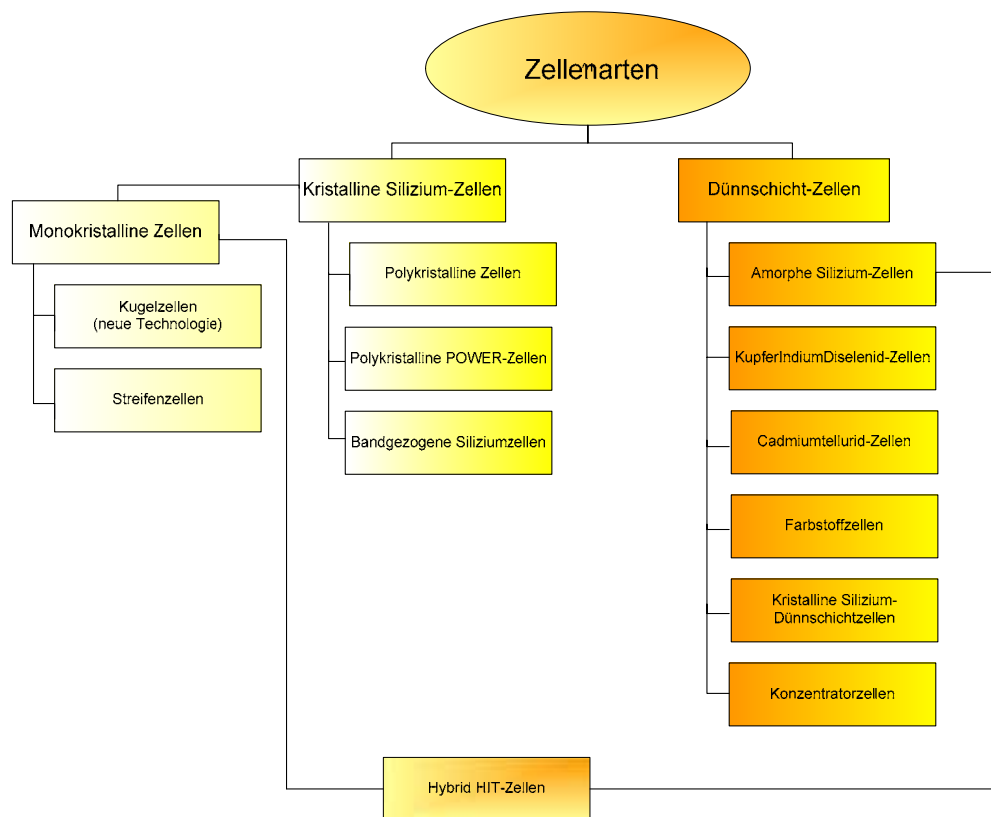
Zellenarten

Kristalline Silizium-Zellen

Dünnschicht-Zellen

Monokristalline Zellen

Kugelzellen
(neue Technologie)

Streifenzellen

Polykristalline Zellen

Polykristalline POWER-Zellen

Bandgezogene Siliziumzellen

Amorphe Silizium-Zellen

KupferIndiumDiselenid-Zellen

Cadmiumtellurid-Zellen

Farbstoffzellen

Kristalline Silizium-Dünnschichtzellen

Konzentratorzellen

Hybrid HIT-Zellen